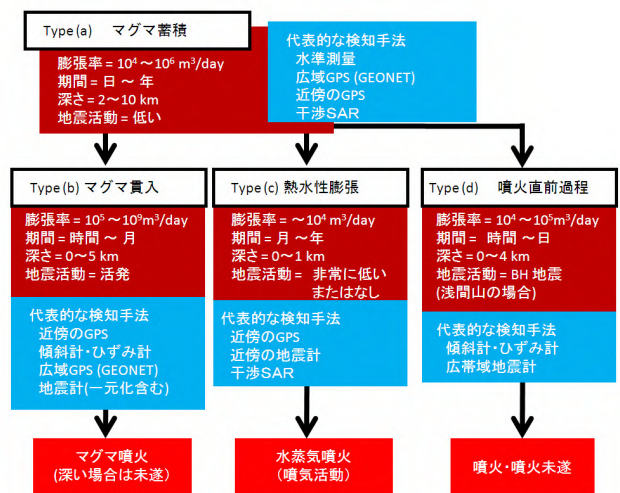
Type(a)　マグマ蓄積

膨張率 = $10^4$ ～$10^6$ $m^3$/day
期間 = 日 ～ 年
深さ = 2～10 km
地震活動 = 低い

代表的な検知手法
水準測量
広域GPS (GEONET)
近傍のGPS
干渉SAR

Type(b) マグマ貫入

膨張率 = $10^5$ ～$10^9$$m^3$/day
期間 = 時間 ～ 月
深さ = 0～5 km
地震活動 = 活発

代表的な検知手法
近傍のGPS
傾斜計・ひずみ計
広域GPS (GEONET)
地震計(一元化含む)

マグマ噴火
(深い場合は未遂)

Type(c) 熱水性膨張

膨張率 = ～$10^4$ $m^3$/day
期間 = 月 ～年
深さ = 0～1 km
地震活動 = 非常に低い
または なし

代表的な検知手法
近傍のGPS
近傍の地震計
干渉SAR

水蒸気噴火
(噴気活動)

Type(d)　噴火直前過程

膨張率 = $10^4$ ～$10^5$$m^3$/day
期間 = 時間 ～日
深さ = 0～4 km
地震活動 = BH 地震
(浅間山の場合)

代表的な検知手法
傾斜計・ひずみ計
広帯域地震計

噴火・噴火未遂